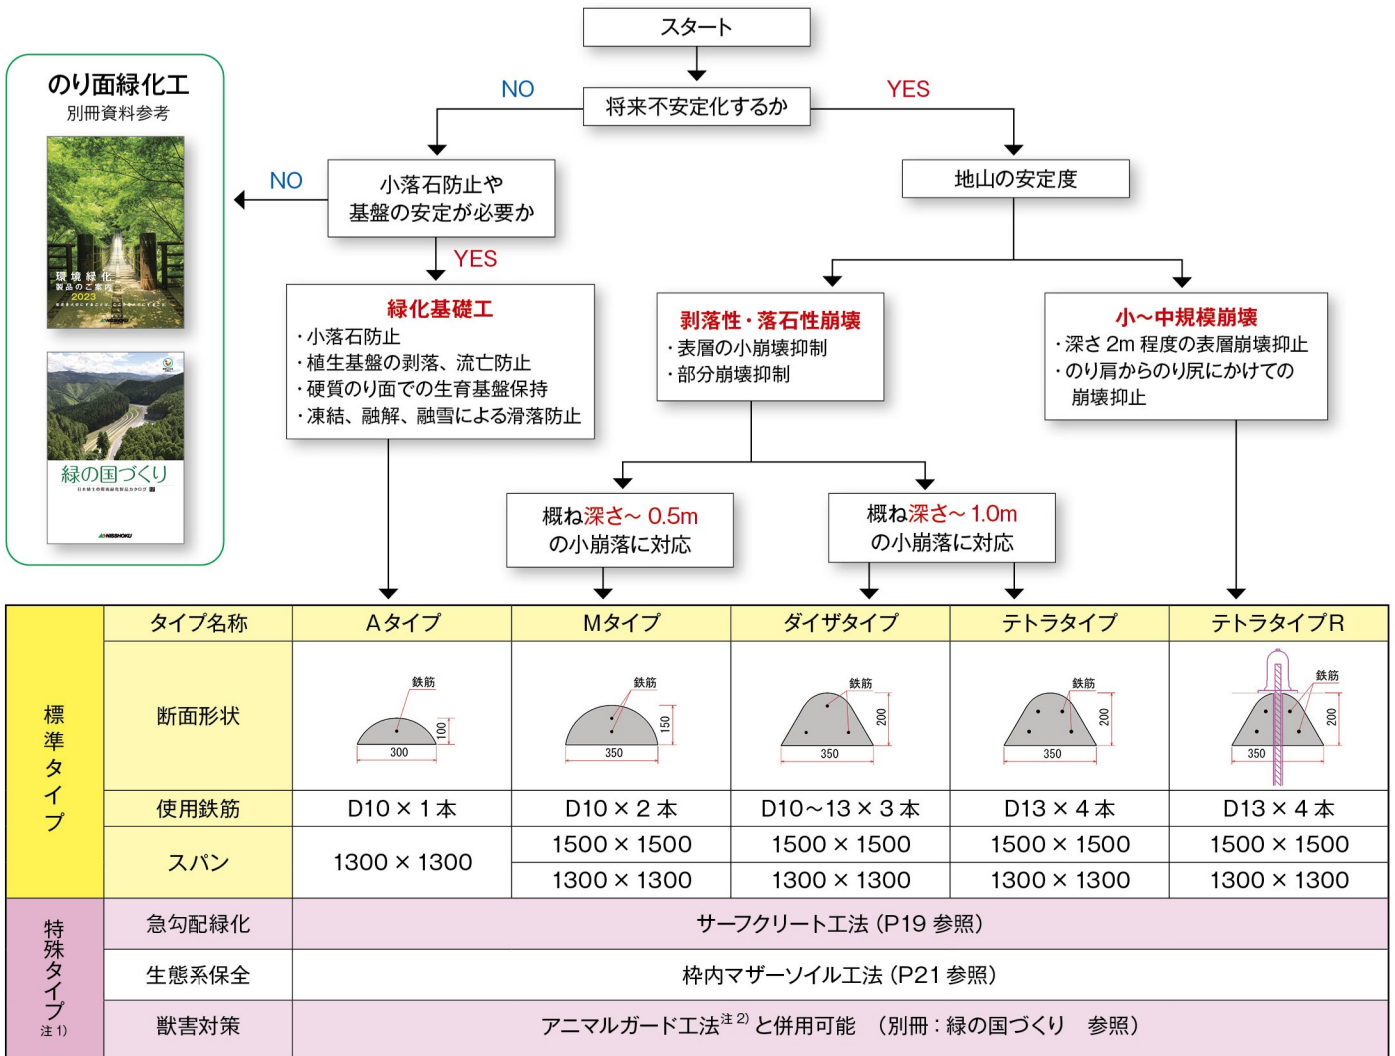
のり面緑化工
別冊資料参考

環境緑化
製品のご案内
2023

緑の国づくり

NISSHOKU

スタート

将来不安定化するか

NO

YES

小落石防止や基盤の安定が必要か

NO

YES

地山の安定度

緑化基礎工
・小落石防止
・植生基盤の剥落、流亡防止
・硬質のり面での生育基盤保持
・凍結、融解、融雪による滑落防止

剥落性・落石性崩壊
・表層の小崩壊抑制
・部分崩壊抑制

小～中規模崩壊
・深さ 2m 程度の表層崩壊抑止
・のり肩からのり尻にかけての崩壊抑止

概ね深さ～ 0.5m の小崩落に対応

概ね深さ～ 1.0m の小崩落に対応

| | タイプ名称 | Aタイプ | Mタイプ | ダイザタイプ | テトラタイプ | テトラタイプR |
|---|---|---|---|---|---|---|
| 標準タイプ | 断面形状 | 鉄筋 300 100 | 鉄筋 350 150 | 鉄筋 350 200 | 鉄筋 350 200 | 鉄筋 350 200 |
| | 使用鉄筋 | D10 × 1 本 | D10 × 2 本 | D10～13 × 3 本 | D13 × 4 本 | D13 × 4 本 |
| | スパン | 1300 × 1300 | 1500 × 1500 | 1500 × 1500 | 1500 × 1500 | 1500 × 1500 |
| | | | 1300 × 1300 | 1300 × 1300 | 1300 × 1300 | 1300 × 1300 |
| 特殊タイプ 注 1) | 急勾配緑化 | サーフクリート工法（P19 参照） | | | | |
| | 生態系保全 | 枠内マザーソイル工法（P21 参照） | | | | |
| | 獣害対策 | アニマルガード工法$^{注 2)}$ と併用可能 （別冊：緑の国づくり 参照） | | | | |